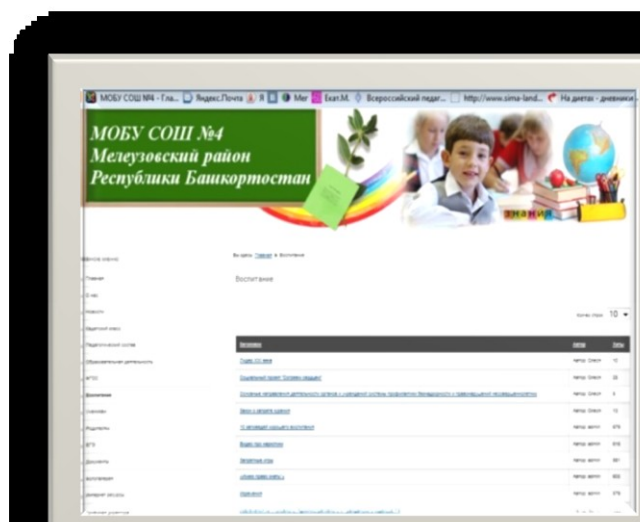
МОБУ СОШ №4 - Гла... Яндекс.Почта Я Mer Exat.M. Всероссийский педаг... http://www.sima-land... На диетах - дневники...

МОБУ СОШ №4
Мелеузовский район
Республики Башкортостан

знания

Вы здесь: Главная » Воспитание

Воспитание

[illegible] 10

| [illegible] | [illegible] | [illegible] |
|---|---|---|
| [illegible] | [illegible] | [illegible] |
| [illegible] | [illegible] | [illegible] |
| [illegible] | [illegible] | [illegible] |
| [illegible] | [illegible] | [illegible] |
| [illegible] | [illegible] | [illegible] |
| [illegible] | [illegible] | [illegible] |
| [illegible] | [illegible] | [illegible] |
| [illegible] | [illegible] | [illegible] |
| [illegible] | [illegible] | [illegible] |

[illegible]
Главная
О нас
Новости
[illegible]
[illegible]
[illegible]
ФГОС
Воспитание
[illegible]
Родителям
ЕГЭ
Документы
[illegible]
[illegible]
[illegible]